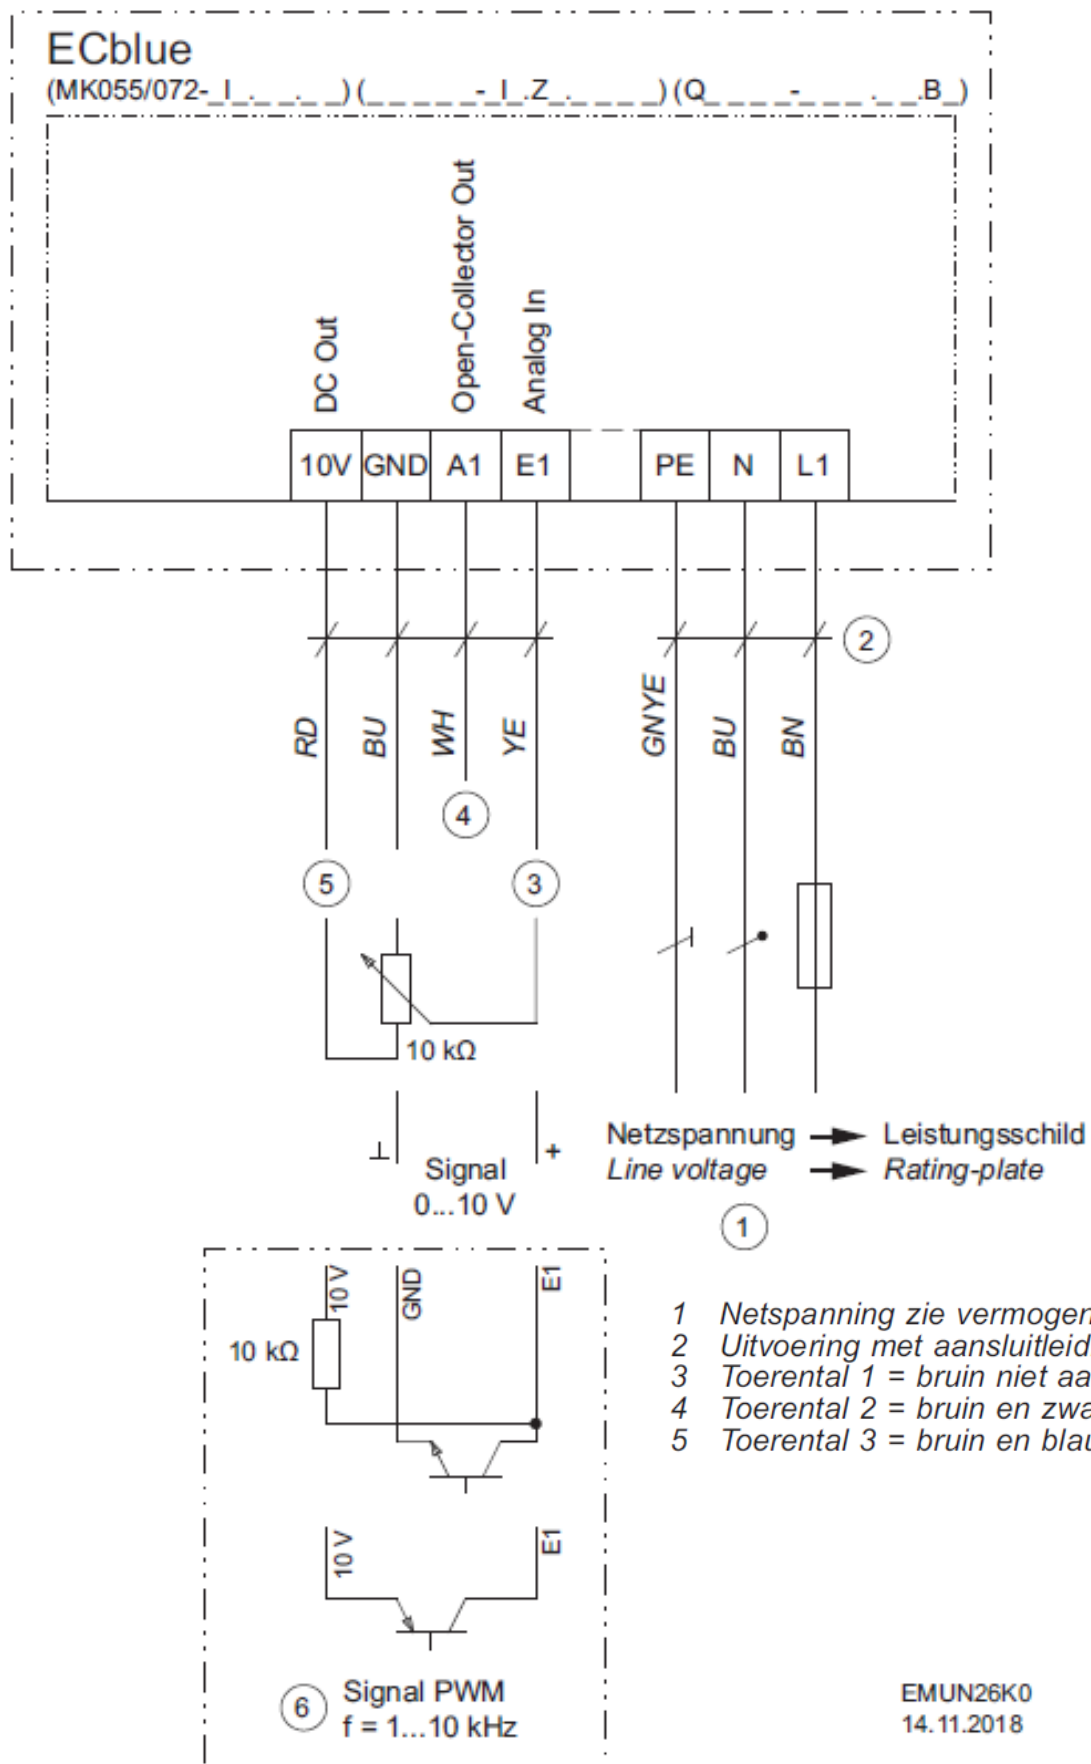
ECblue
(MK055/072-_I_._ _._ _)(_ _ _ _ _-_I_.Z_._ _ _ _)(Q_ _ _ _-_ _ _ _._ _B_)

DC Out
Open-Collector Out
Analog In

| 10V | GND | A1 | E1 | | PE | N | L1 |
|---|---|---|---|---|---|---|---|

2

RD BU WH YE GNYE BU BN

4
5
3

10 kΩ

⊥ Signal 0...10 V +

Netzspannung → Leistungsschild
Line voltage → Rating-plate

1

10 V
GND
E1
10 kΩ

10 V
E1

6 Signal PWM f = 1...10 kHz

1 Netspanning zie vermogen
2 Uitvoering met aansluitleid
3 Toerental 1 = bruin niet aa
4 Toerental 2 = bruin en zwa
5 Toerental 3 = bruin en blau

EMUN26K0
14.11.2018